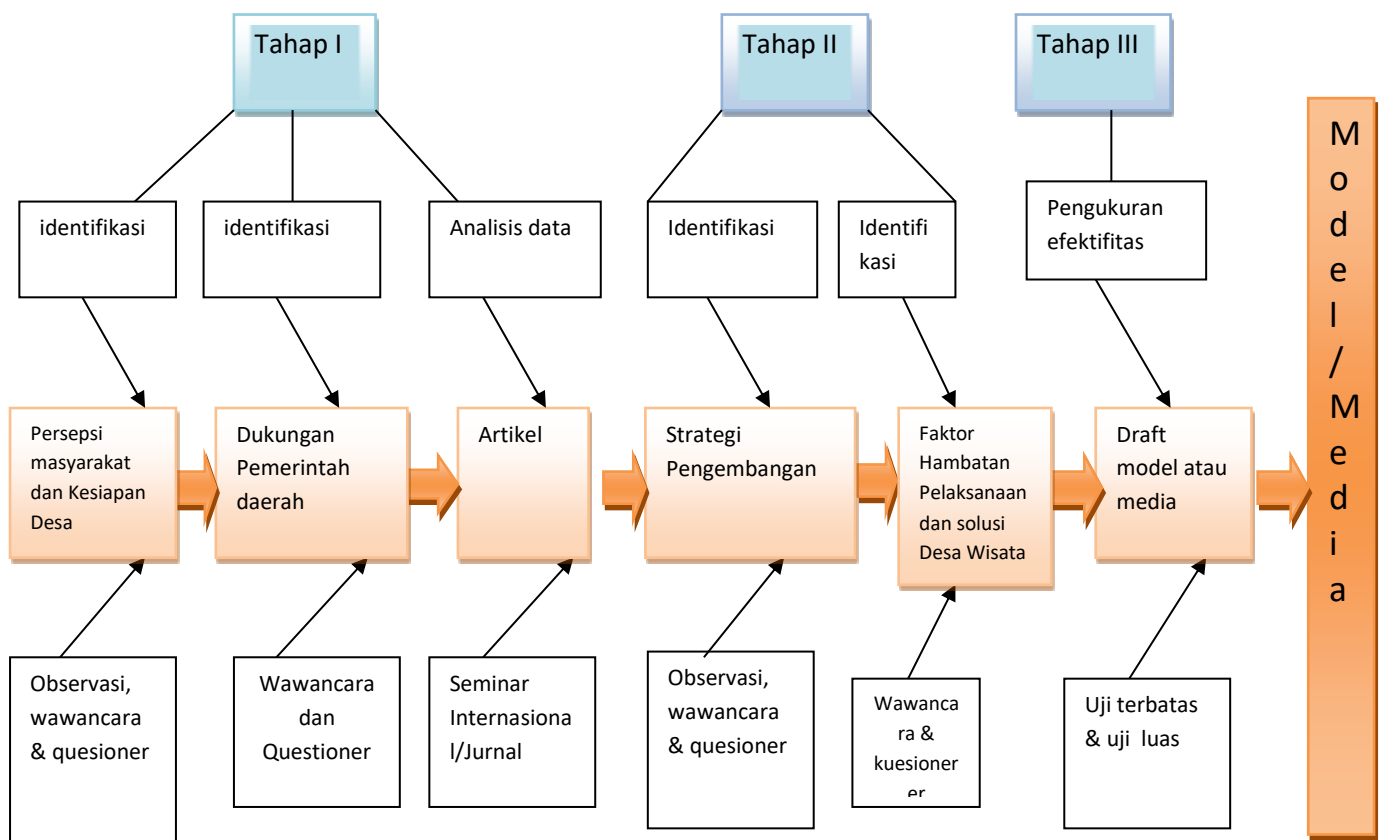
Tahap I

Tahap II

Tahap III

identifikasi

identifikasi

Analisis data

Identifikasi

Identifikasi

Pengukuran efektifitas

Persepsi masyarakat dan Kesiapan Desa

Dukungan Pemerintah daerah

Artikel

Strategi Pengembangan

Faktor Hambatan Pelaksanaan dan solusi Desa Wisata

Draft model atau media

Model/Media

Observasi, wawancara & quesioner

Wawancara dan Questioner

Seminar Internasional/Jurnal

Observasi, wawancara & quesioner

Wawancara & kuesioner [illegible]

Uji terbatas & uji luas